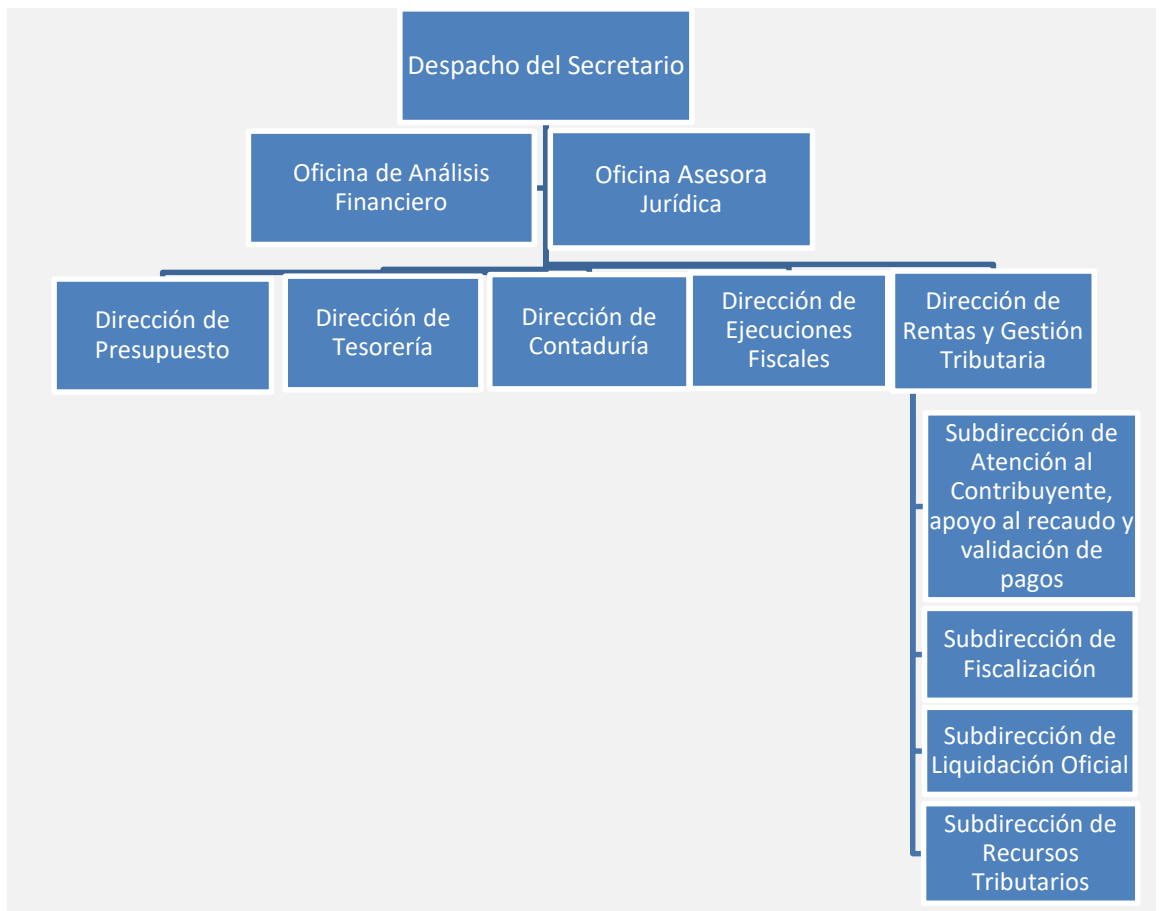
Despacho del Secretario

Oficina de Análisis Financiero

Oficina Asesora Jurídica

Dirección de Presupuesto

Dirección de Tesorería

Dirección de Contaduría

Dirección de Ejecuciones Fiscales

Dirección de Rentas y Gestión Tributaria

Subdirección de Atención al Contribuyente, apoyo al recaudo y validación de pagos

Subdirección de Fiscalización

Subdirección de Liquidación Oficial

Subdirección de Recursos Tributarios